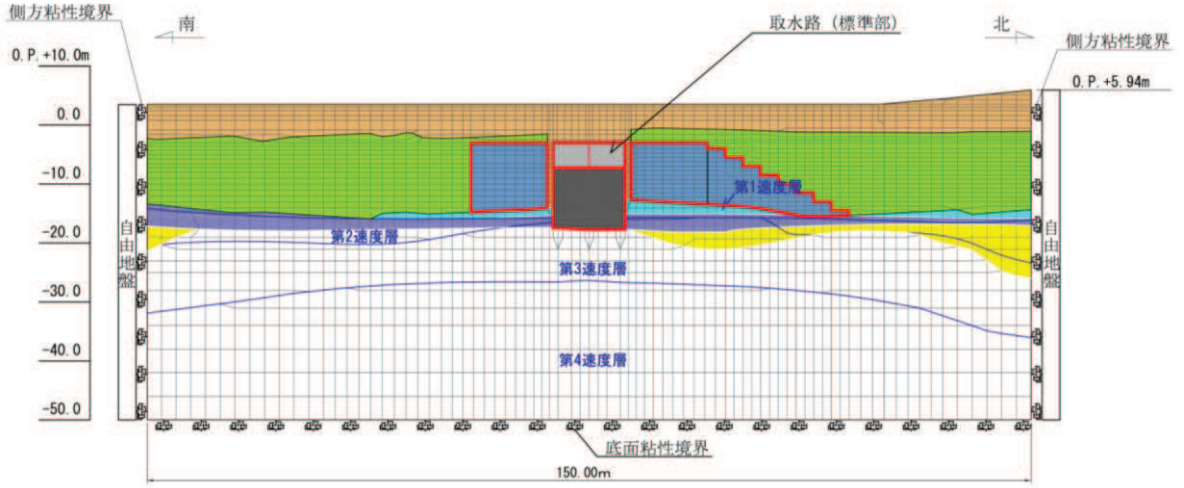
側方粘性境界

南

取水路（標準部）

北

側方粘性境界

O.P.+10.0m

O.P.+5.94m

0.0

-10.0

-20.0

-30.0

-40.0

-50.0

自由地盤

自由地盤

第1速度層

第2速度層

第3速度層

第4速度層

底面粘性境界

150.00m